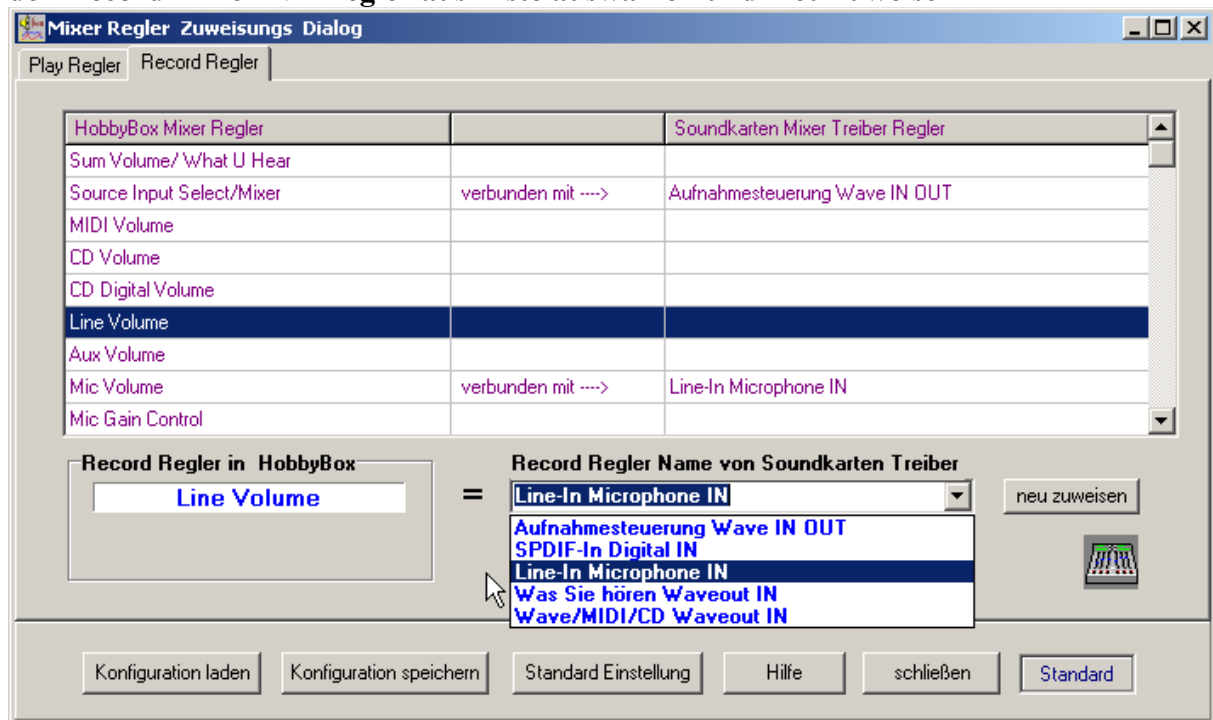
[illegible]

Mixer Regler Zuweisungs Dialog

Play Regler | Record Regler

| HobbyBox Mixer Regler | | Soundkarten Mixer Treiber Regler |
|---|---|---|
| Sum Volume/ What U Hear | | |
| Source Input Select/Mixer | verbunden mit ----> | Aufnahmesteuerung Wave IN OUT |
| MIDI Volume | | |
| CD Volume | | |
| CD Digital Volume | | |
| Line Volume | | |
| Aux Volume | | |
| Mic Volume | verbunden mit ----> | Line-In Microphone IN |
| Mic Gain Control | | |

Record Regler in HobbyBox

Line Volume

=

Record Regler Name von Soundkarten Treiber

Line-In Microphone IN

neu zuweisen

Aufnahmesteuerung Wave IN OUT
SPDIF-In Digital IN
Line-In Microphone IN
Was Sie hören Waveout IN
Wave/MIDI/CD Waveout IN

Konfiguration laden | Konfiguration speichern | Standard Einstellung | Hilfe | schließen | Standard